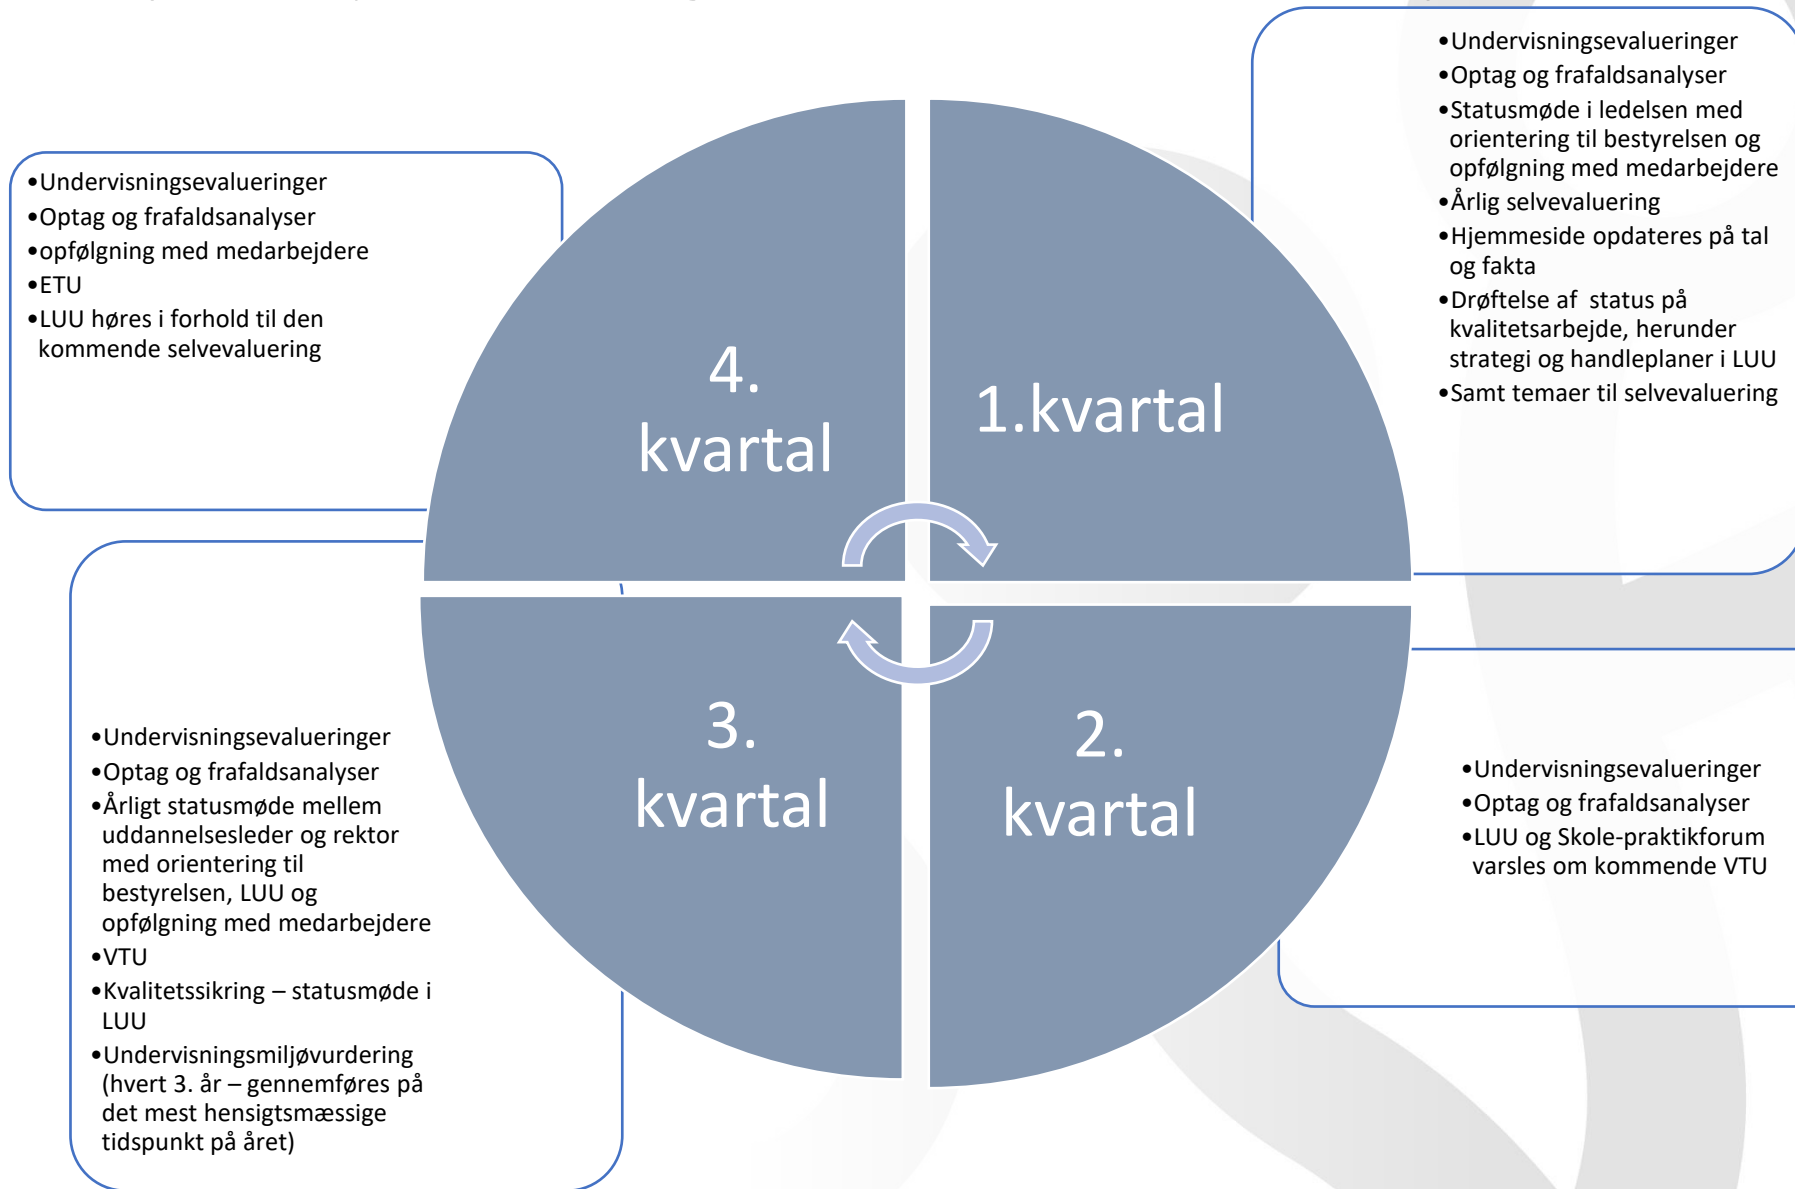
•Undervisningsevalueringer
•Optag og frafaldsanalyser
•opfølgning med medarbejdere
•ETU
•LUU høres i forhold til den kommende selvevaluering

4. kvartal

1.kvartal

•Undervisningsevalueringer
•Optag og frafaldsanalyser
•Statusmøde i ledelsen med orientering til bestyrelsen og opfølgning med medarbejdere
•Årlig selvevaluering
•Hjemmeside opdateres på tal og fakta
•Drøftelse af status på kvalitetsarbejde, herunder strategi og handleplaner i LUU
•Samt temaer til selvevaluering

3. kvartal

2. kvartal

•Undervisningsevalueringer
•Optag og frafaldsanalyser
•Årligt statusmøde mellem uddannelsesleder og rektor med orientering til bestyrelsen, LUU og opfølgning med medarbejdere
•VTU
•Kvalitetssikring – statusmøde i LUU
•Undervisningsmiljøvurdering (hvert 3. år – gennemføres på det mest hensigtsmæssige tidspunkt på året)

•Undervisningsevalueringer
•Optag og frafaldsanalyser
•LUU og Skole-praktikforum varsles om kommende VTU